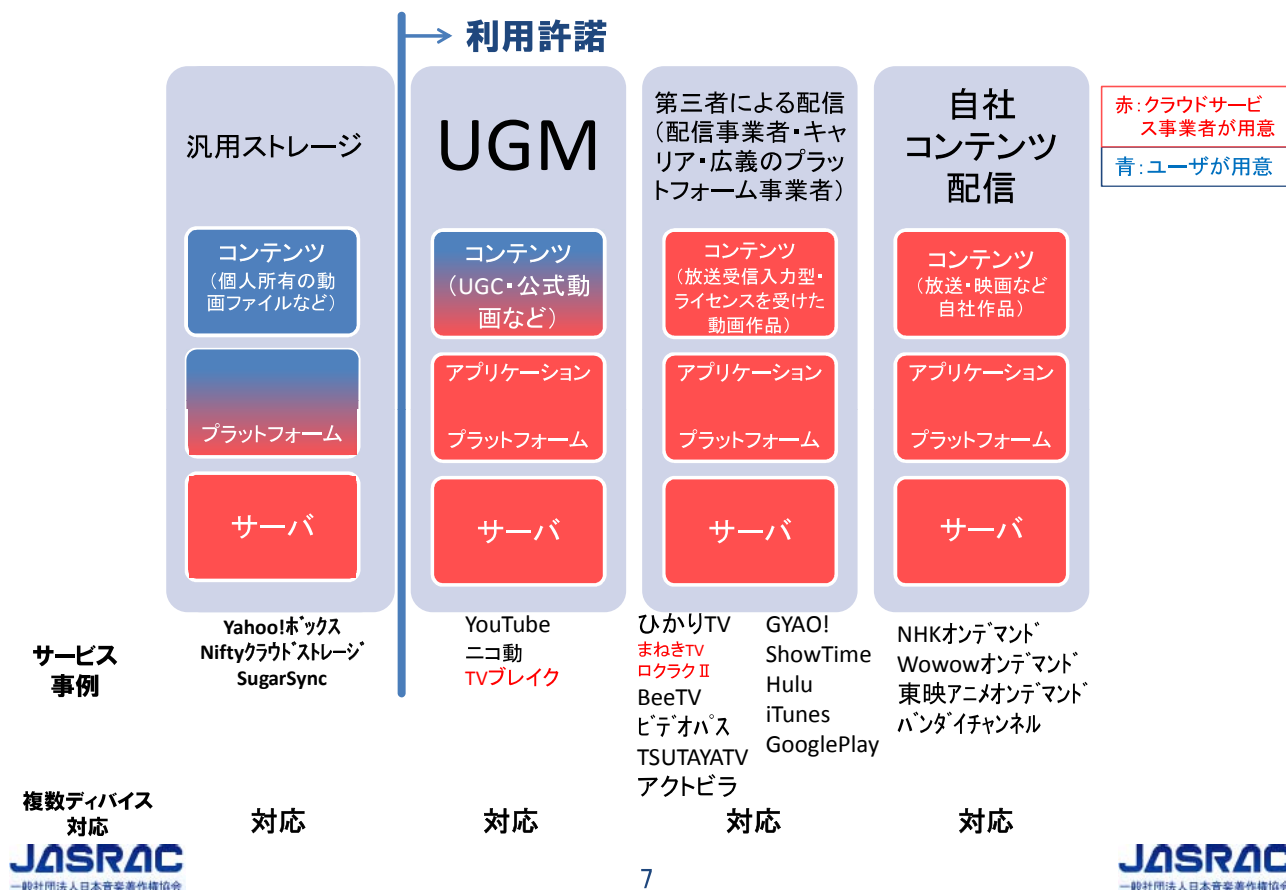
利用許諾

汎用ストレージ

コンテンツ
（個人所有の動画ファイルなど）

プラットフォーム

サーバ

UGM

コンテンツ
（UGC・公式動画など）

アプリケーション

プラットフォーム

サーバ

第三者による配信
（配信事業者・キャリア・広義のプラットフォーム事業者）

コンテンツ
（放送受信入力型・ライセンスを受けた動画作品）

アプリケーション

プラットフォーム

サーバ

自社
コンテンツ
配信

コンテンツ
（放送・映画など自社作品）

アプリケーション

プラットフォーム

サーバ

赤：クラウドサービス事業者が用意

青：ユーザが用意

サービス
事例

Yahoo!ボックス
Niftyクラウドストレージ
SugarSync

YouTube
ニコ動
TVブレイク

ひかりTV
まねきTV
ロクラクⅡ
BeeTV
ビデオパス
TSUTAYATV
アクトビラ

GYAO!
ShowTime
Hulu
iTunes
GooglePlay

NHKオンデマンド
Wowowオンデマンド
東映アニメオンデマンド
バンダイチャンネル

複数ディバイス
対応

対応

対応

対応

対応

JASRAC
一般社団法人日本音楽著作権協会

7

JASRAC
一般社団法人日本音楽著作権協会